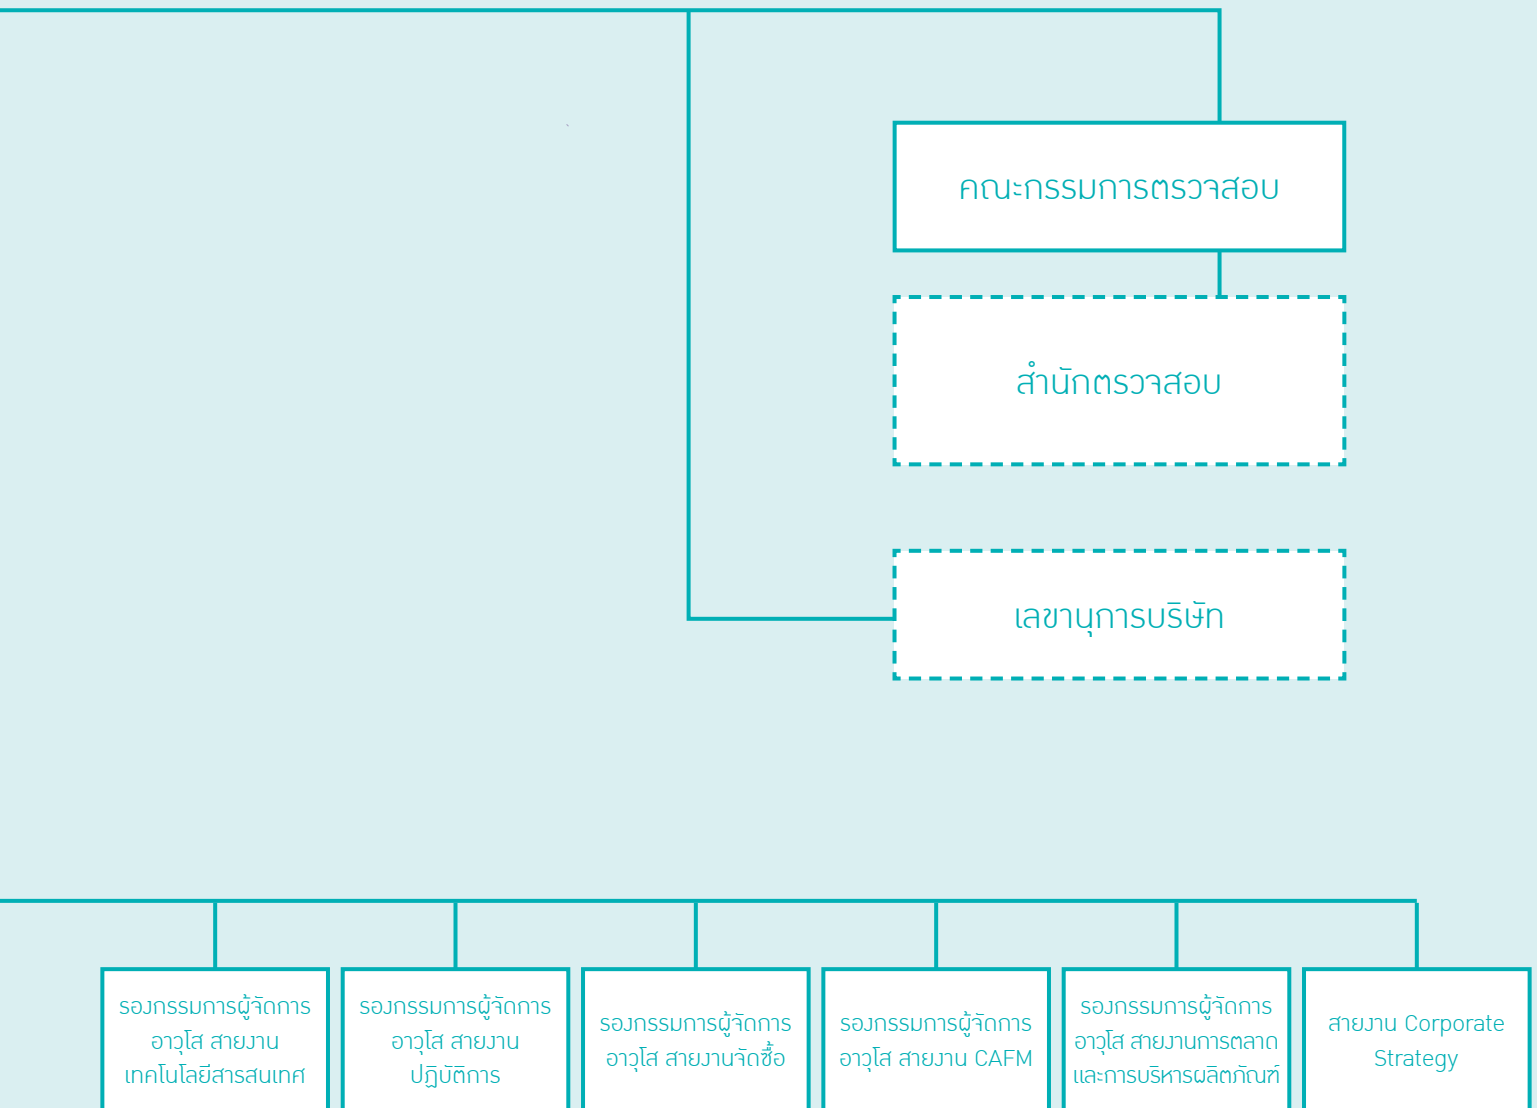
คณะกรรมการตรวจสอบ

สำนักตรวจสอบ

เลขานุการบริษัท

รองกรรมการผู้จัดการอาวุโส สายงานเทคโนโลยีสารสนเทศ

รองกรรมการผู้จัดการอาวุโส สายงานปฏิบัติการ

รองกรรมการผู้จัดการอาวุโส สายงานจัดซื้อ

รองกรรมการผู้จัดการอาวุโส สายงาน CAFM

รองกรรมการผู้จัดการอาวุโส สายงานการตลาดและการบริหารผลิตภัณฑ์

สายงาน Corporate Strategy